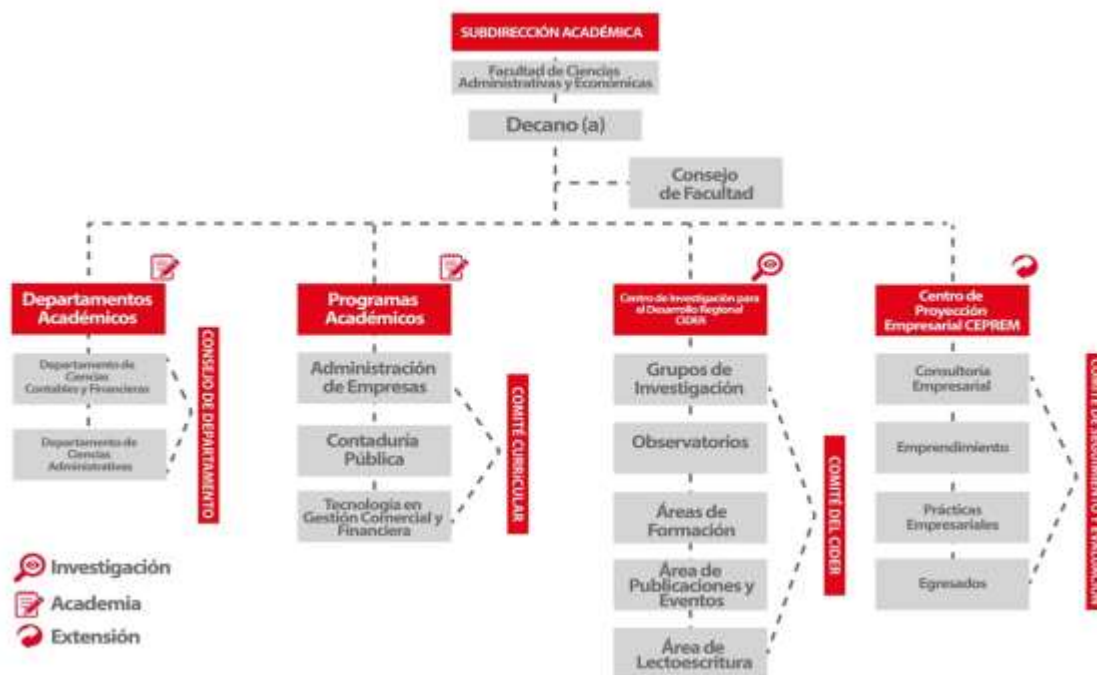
SUBDIRECCIÓN ACADÉMICA

Facultad de Ciencias Administrativas y Económicas

Decano (a)

Consejo de Facultad

Departamentos Académicos

Departamento de Ciencias Contables y Financieras

Departamento de Ciencias Administrativas

CONSEJO DE DEPARTAMENTO

Programas Académicos

Administración de Empresas

Contaduría Pública

Tecnología en Gestión Comercial y Financiera

COMITÉ CURRICULAR

Centro de Investigación para el Desarrollo Regional CIDER

Grupos de Investigación

Observatorios

Áreas de Formación

Área de Publicaciones y Eventos

Área de Lectoescritura

COMITÉ DEL CIDER

Centro de Proyección Empresarial CEPREM

Consultoría Empresarial

Emprendimiento

Prácticas Empresariales

Egresados

COMITÉ DE SEGUIMIENTO Y EVALUACIÓN

Investigación

Academia

Extensión